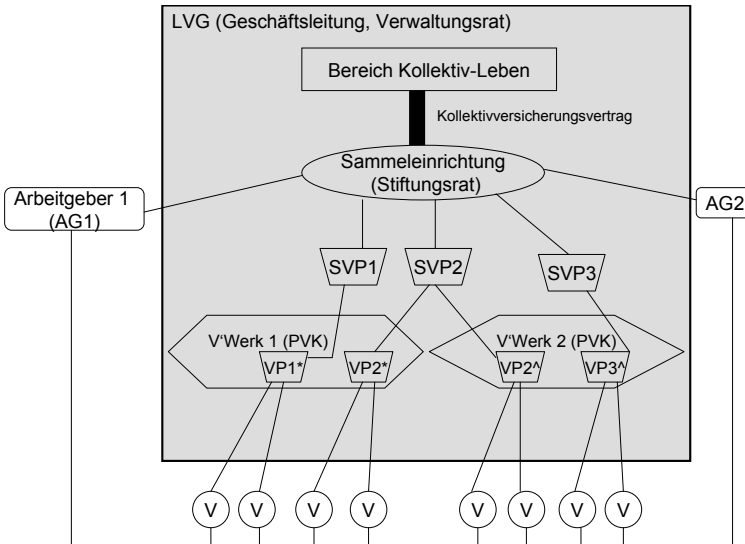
LVG (Geschäftsleitung, Verwaltungsrat)

Bereich Kollektiv-Leben

Kollektivversicherungsvertrag

Sammeleinrichtung (Stiftungsrat)

Arbeitgeber 1 (AG1)

AG2

SVP1

SVP2

SVP3

V'Werk 1 (PVK)

VP1*

VP2*

V'Werk 2 (PVK)

VP2^

VP3^

V V V V V V V V